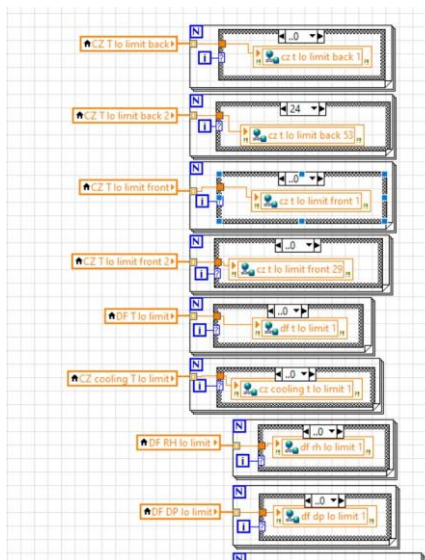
CZ T lo limit back
N
i
..0
cz t lo limit back 1

CZ T lo limit back 2
N
i
24
cz t lo limit back 53

CZ T lo limit front
N
i
..0
cz t lo limit front 1

CZ T lo limit front 2
N
i
..0
cz t lo limit front 29

DF T lo limit
N
i
..0
df t lo limit 1

CZ cooling T lo limit
N
i
..0
cz cooling t lo limit 1

DF RH lo limit
N
i
..0
df rh lo limit 1

DF DP lo limit
N
i
..0
df dp lo limit 1

N